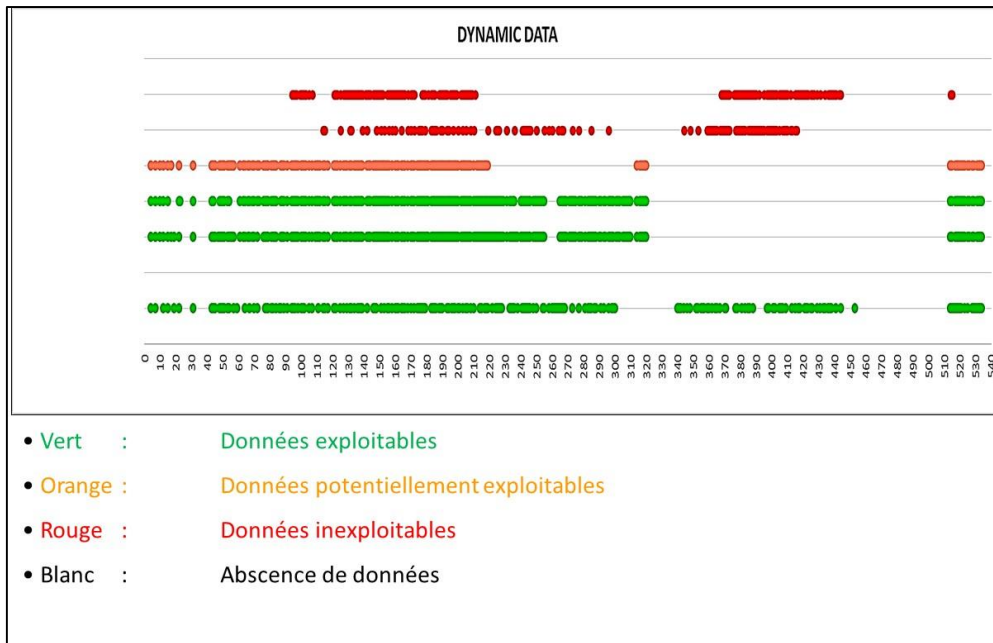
DYNAMIC DATA

0 10 20 30 40 50 60 70 80 90 100 110 120 130 140 150 160 170 180 190 200 210 220 230 240 250 260 270 280 290 300 310 320 330 340 350 360 370 380 390 400 410 420 430 440 450 460 470 480 490 500 510 520 530 540

• Vert : Données exploitables

• Orange : Données potentiellement exploitables

• Rouge : Données inexploitables

• Blanc : Abscence de données